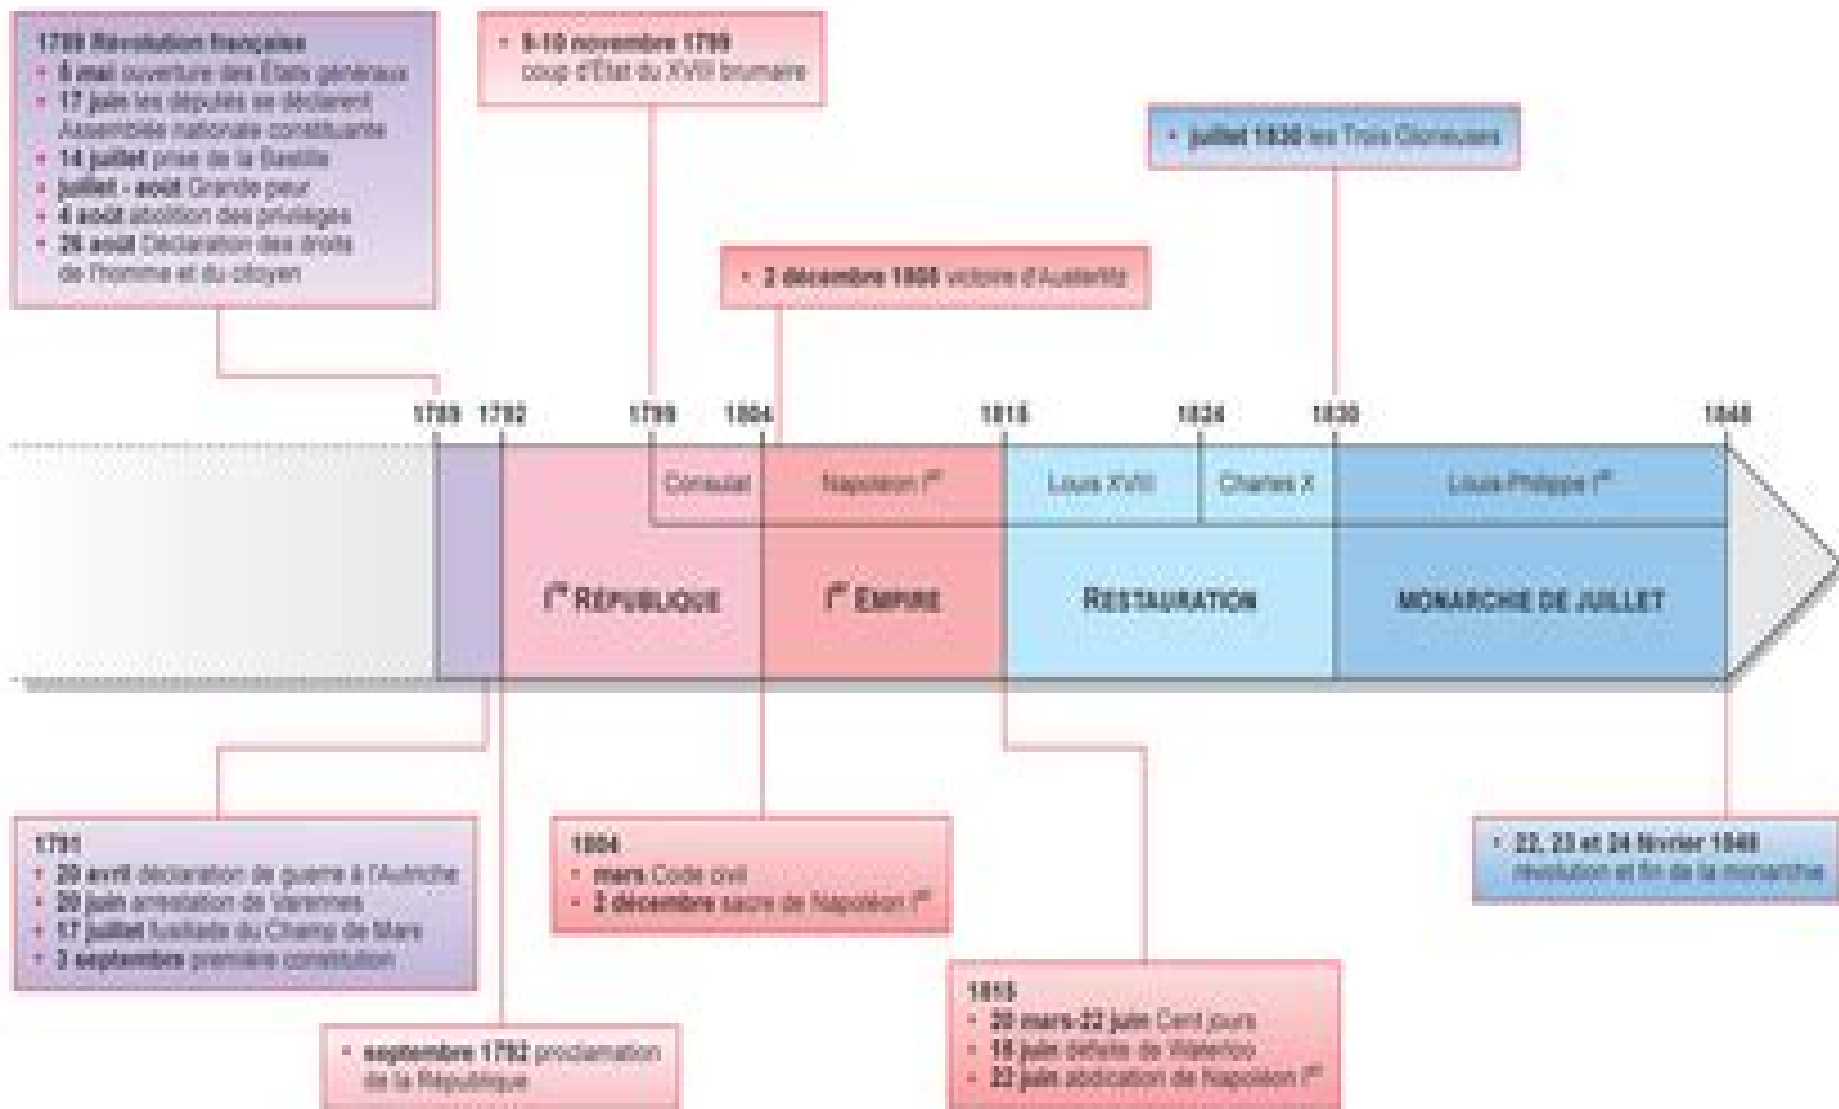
1789 Révolution française
• 5 mai ouverture des États généraux
• 17 juin les députés se déclarent Assemblée nationale constituante
• 14 juillet prise de la Bastille
• juillet - août Grande peur
• 4 août abolition des privilèges
• 26 août Déclaration des droits de l'homme et du citoyen

• 9-10 novembre 1799 coup d'État du XVIII brumaire

• juillet 1830 les Trois Glorieuses

• 2 décembre 1805 victoire d'Austerlitz

1789 1792 1799 1804 1815 1824 1830 1848

Consulat | Napoléon Ier | Louis XVIII | Charles X | Louis-Philippe Ier

Ire République | Ier Empire | Restauration | Monarchie de Juillet

1791
• 20 avril déclaration de guerre à l'Autriche
• 20 juin arrestation de Varennes
• 17 juillet fusillade du Champ de Mars
• 3 septembre première constitution

1804
• mars Code civil
• 2 décembre sacre de Napoléon Ier

• 22, 23 et 24 février 1848 révolution et fin de la monarchie

• septembre 1792 proclamation de la République

1815
• 20 mars-22 juin Cent jours
• 18 juin défaite de Waterloo
• 22 juin abdication de Napoléon Ier